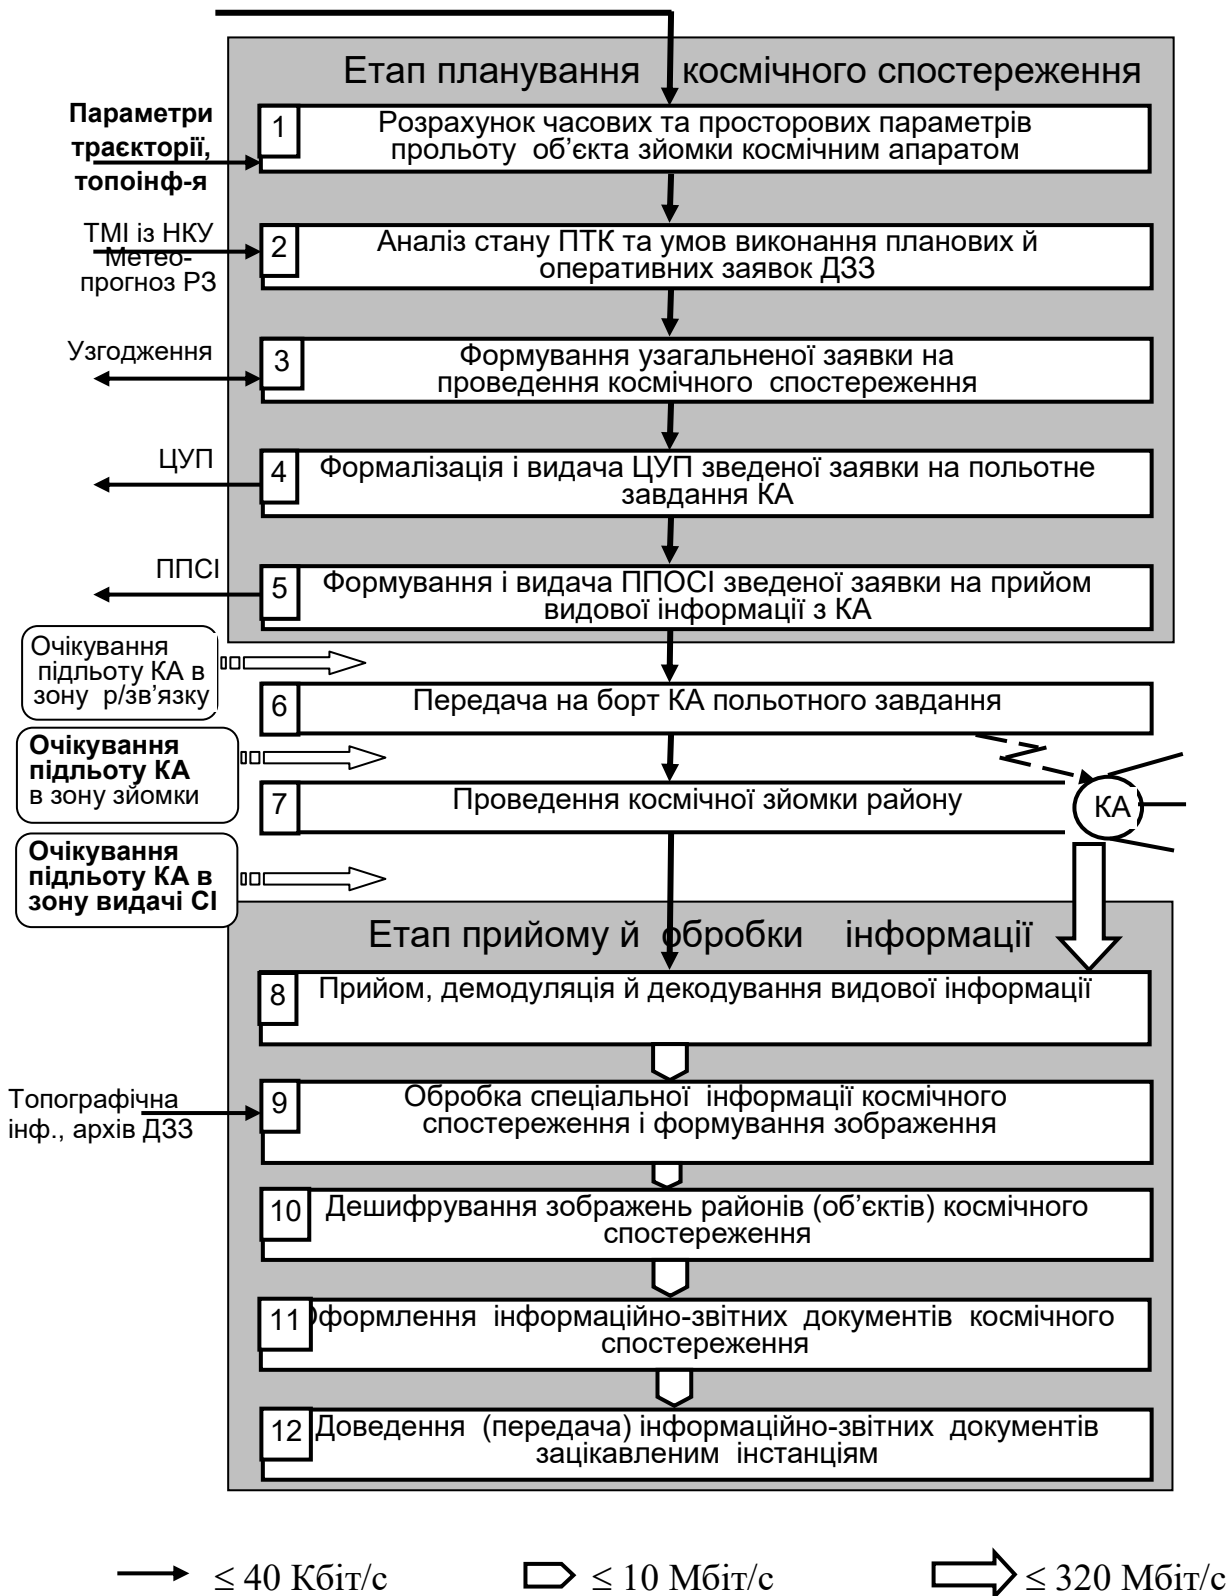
Етап планування космічного спостереження

Параметри траєкторії, топоінф-я

1 Розрахунок часових та просторових параметрів прольоту об'єкта зйомки космічним апаратом

ТМІ із НКУ Метео-прогноз РЗ

2 Аналіз стану ПТК та умов виконання планових й оперативних заявок ДЗЗ

Узгодження

3 Формування узагальненої заявки на проведення космічного спостереження

ЦУП

4 Формалізація і видача ЦУП зведеної заявки на польотне завдання КА

ППСІ

5 Формування і видача ППОСІ зведеної заявки на прийом видової інформації з КА

Очікування підльоту КА в зону р/зв'язку

6 Передача на борт КА польотного завдання

Очікування підльоту КА в зону зйомки

7 Проведення космічної зйомки району

КА

Очікування підльоту КА в зону видачі СІ

Етап прийому й обробки інформації

8 Прийом, демодуляція й декодування видової інформації

Топографічна інф., архів ДЗЗ

9 Обробка спеціальної інформації космічного спостереження і формування зображення

10 Дешифрування зображень районів (об'єктів) космічного спостереження

11 Оформлення інформаційно-звітних документів космічного спостереження

12 Доведення (передача) інформаційно-звітних документів зацікавленим інстанціям

$\leq$ 40 Кбіт/с $\leq$ 10 Мбіт/с $\leq$ 320 Мбіт/с